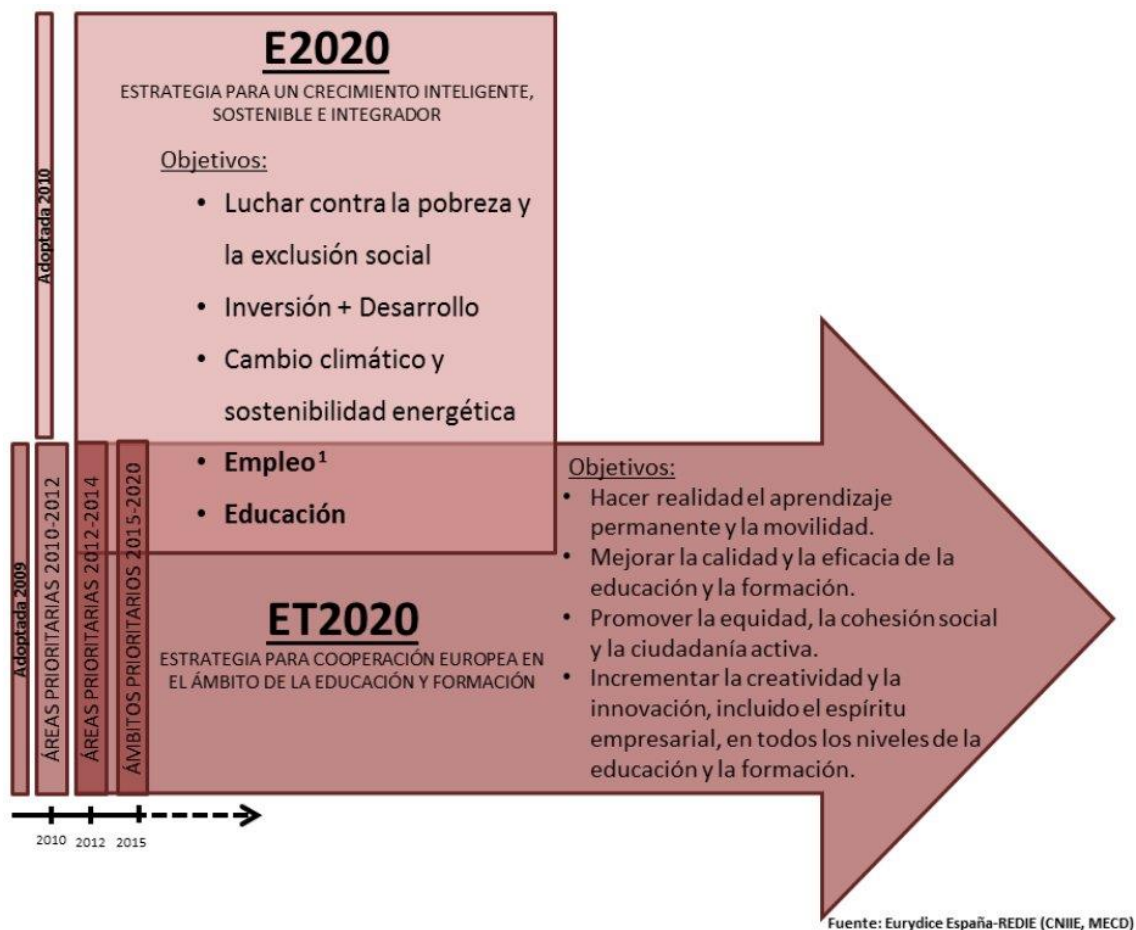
Adoptada 2010

E2020

ESTRATEGIA PARA UN CRECIMIENTO INTELIGENTE, SOSTENIBLE E INTEGRADOR

Objetivos:

- Luchar contra la pobreza y la exclusión social
- Inversión + Desarrollo
- Cambio climático y sostenibilidad energética
- Empleo$^1$
- Educación

Adoptada 2009

ÁREAS PRIORITARIAS 2010-2012

ÁREAS PRIORITARIAS 2012-2014

ÁMBITOS PRIORITARIOS 2015-2020

ET2020

ESTRATEGIA PARA COOPERACIÓN EUROPEA EN EL ÁMBITO DE LA EDUCACIÓN Y FORMACIÓN

Objetivos:

- Hacer realidad el aprendizaje permanente y la movilidad.
- Mejorar la calidad y la eficacia de la educación y la formación.
- Promover la equidad, la cohesión social y la ciudadanía activa.
- Incrementar la creatividad y la innovación, incluido el espíritu empresarial, en todos los niveles de la educación y la formación.

2010 2012 2015

Fuente: Eurydice España-REDIE (CNIIE, MECD)